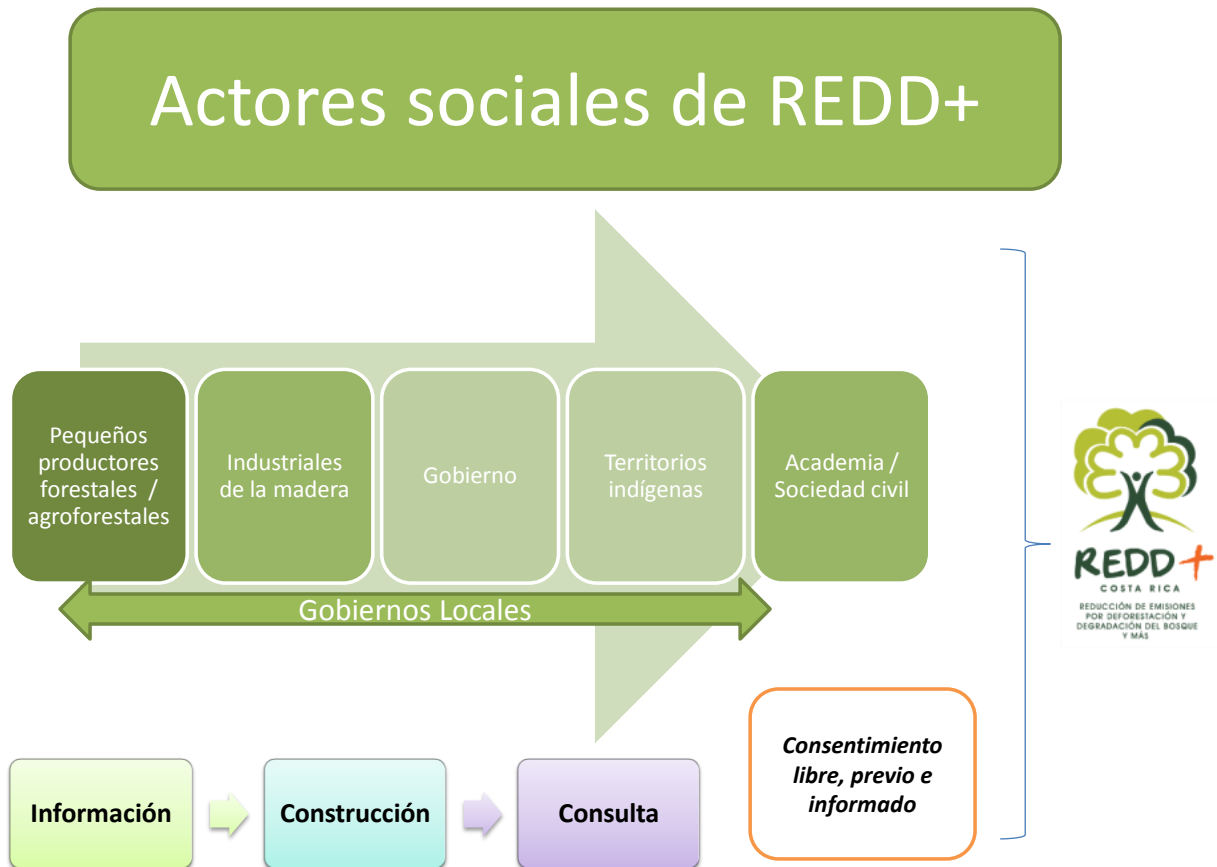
Actores sociales de REDD+

Pequeños productores forestales / agroforestales

Industriales de la madera

Gobierno

Territorios indígenas

Academia / Sociedad civil

Gobiernos Locales

Información

Construcción

Consulta

*Consentimiento libre, previo e informado*

REDD+
COSTA RICA
REDUCCIÓN DE EMISIONES POR DEFORESTACIÓN Y DEGRADACIÓN DEL BOSQUE Y MÁS